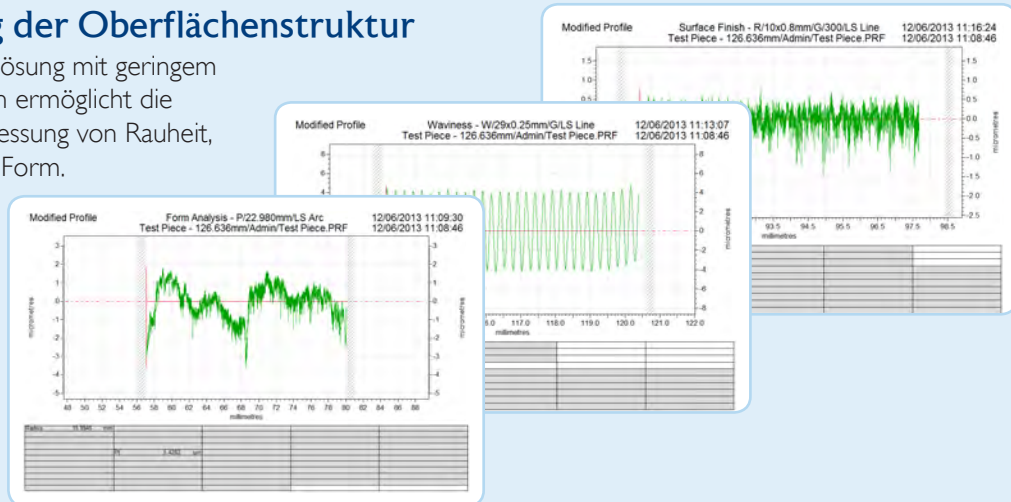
g der Oberflächenstruktur

ösung mit geringem n ermöglicht die essung von Rauheit, Form.

Modified Profile

Surface Finish - R/10x0.8mm/G/300/LS Line
Test Piece - 126.636mm/Admin/Test Piece.PRF

12/06/2013 11:16:24
12/06/2013 11:08:46

1.5
1.0
0.5

1.5
1.0
0.5
0.0
-0.5
-1.0
-1.5
-2.0
-2.5

micrometres

93.5 94.5 95.5 96.5 97.5 98.5
millimetres

Modified Profile

Waviness - W/29x0.25mm/G/LS Line
Test Piece - 126.636mm/Admin/Test Piece.PRF

12/06/2013 11:13:07
12/06/2013 11:08:46

8
6
4

8
6
4
2
0
-2
-4
-6
-8

micrometres

8.0 117.0 118.0 119.0 120.0 121.0 122.0
millimetres

Modified Profile

Form Analysis - P/22.980mm/LS Arc
Test Piece - 126.636mm/Admin/Test Piece.PRF

12/06/2013 11:09:30
12/06/2013 11:08:46

3
2
1
0
-1
-2
-3
-4
-5

3
2
1
0
-1
-2
-3
-4
-5

micrometres

micrometres

48 50 52 54 56 58 60 62 64 66 68 70 72 74 76 78 80 82 84 86 88
millimetres

Radius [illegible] mm
Pt 3.4262 µm